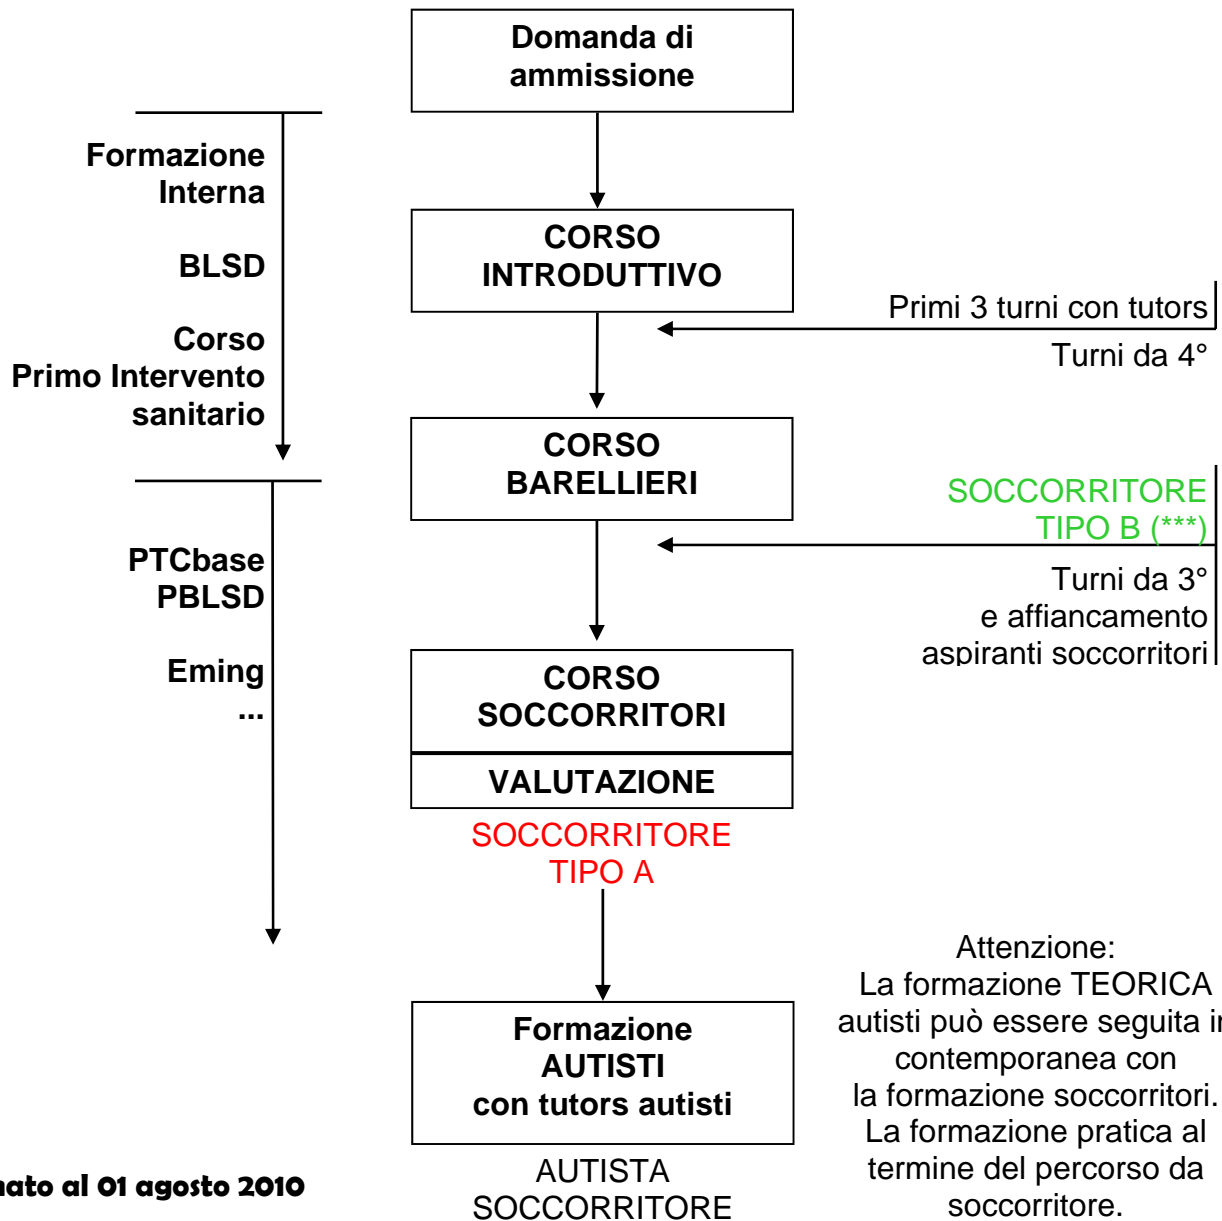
Domanda di ammissione

Formazione Interna

BLSD

Corso Primo Intervento sanitario

CORSO INTRODUTTIVO

Primi 3 turni con tutors

Turni da 4°

CORSO BARELLIERI

SOCCORRITORE TIPO B (***)

Turni da 3° e affiancamento aspiranti soccorritori

PTCbase PBLSD

Eming ...

CORSO SOCCORRITORI

VALUTAZIONE

SOCCORRITORE TIPO A

Attenzione: La formazione TEORICA autisti può essere seguita i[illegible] contemporanea con la formazione soccorritori. La formazione pratica al termine del percorso da soccorritore.

Formazione AUTISTI con tutors autisti

AUTISTA SOCCORRITORE

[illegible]ato al 01 agosto 2010